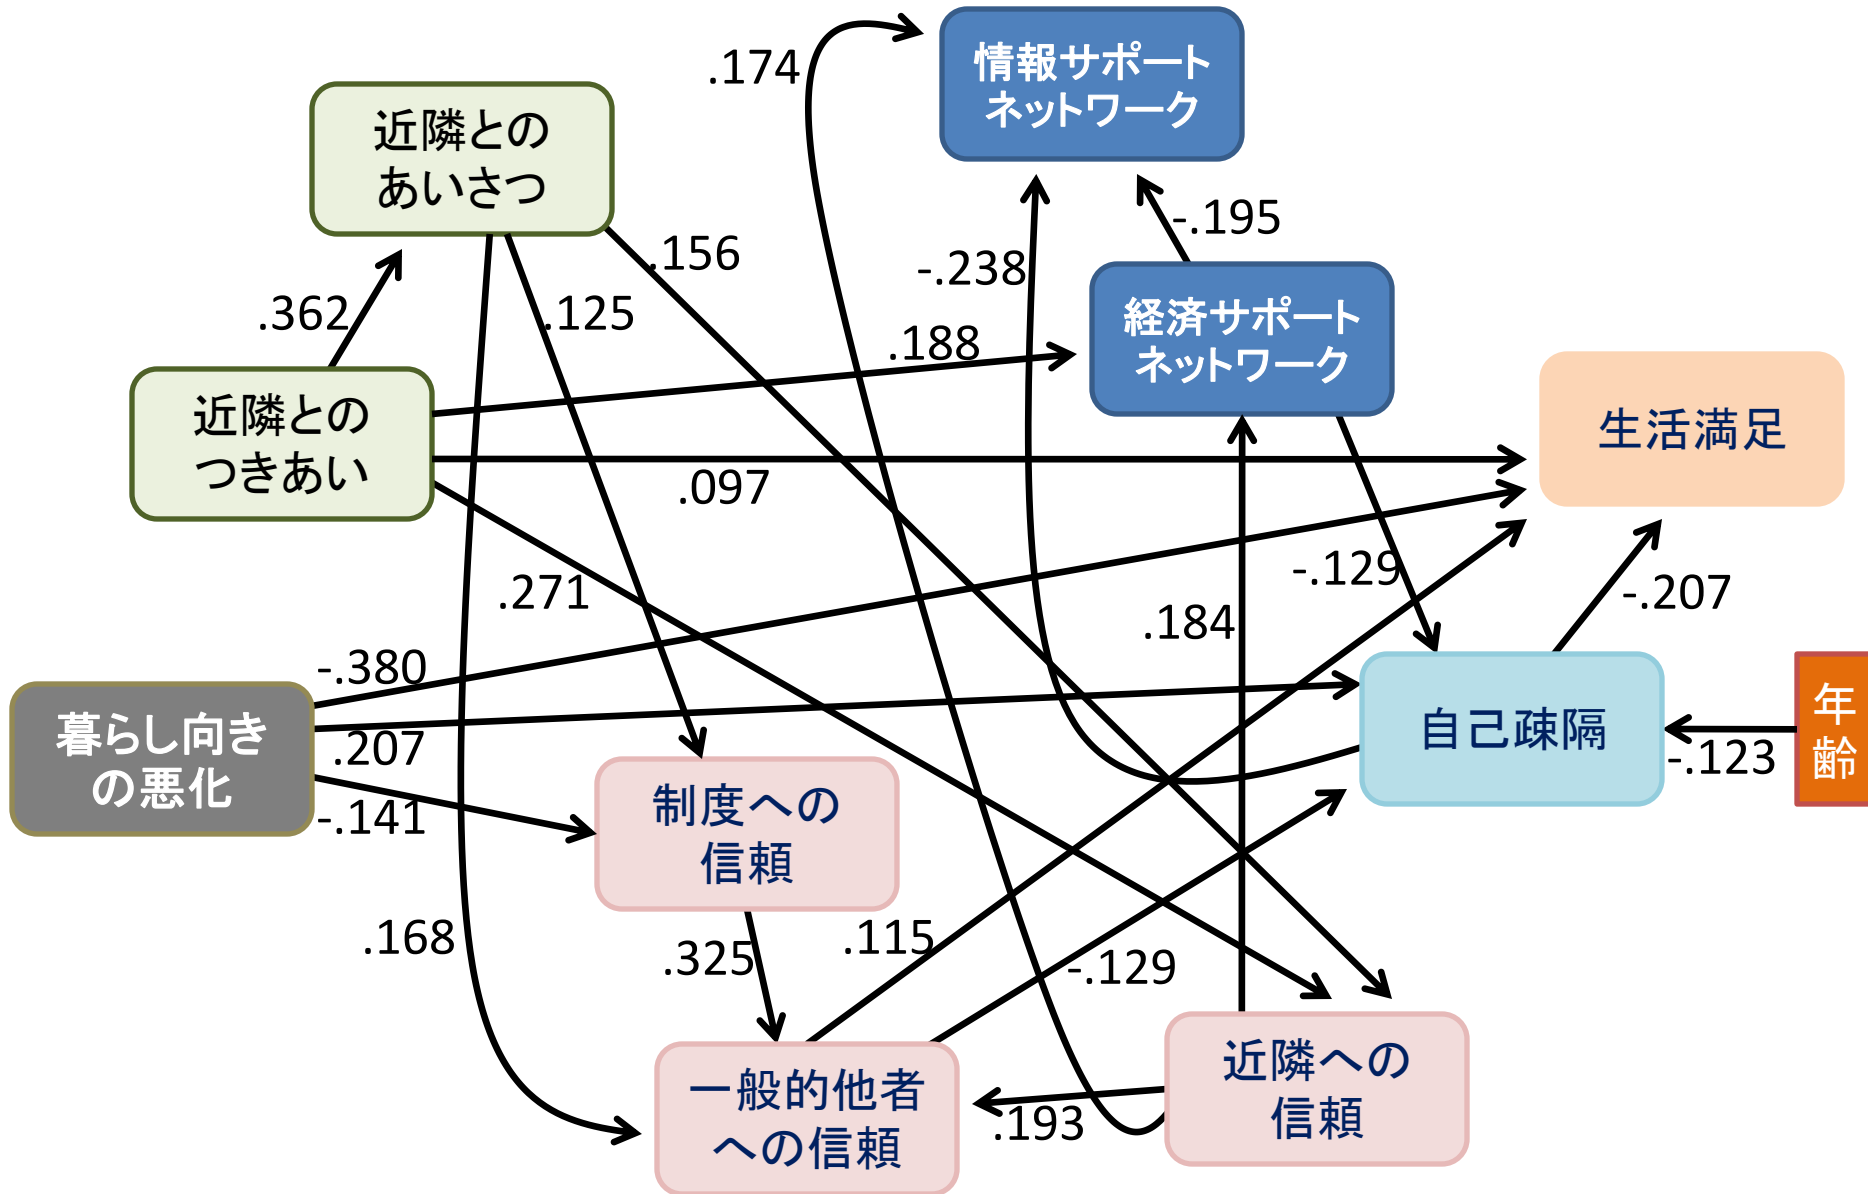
.174

情報サポートネットワーク

近隣とのあいさつ

.156

-.195

.125

-.238

.362

経済サポートネットワーク

.188

近隣とのつきあい

生活満足

.097

.271

-.129

-.207

.184

-.380

暮らし向きの悪化

.207

自己疎隔

年齢

-.123

-.141

制度への信頼

.168

.115

.325

-.129

一般的他者への信頼

近隣への信頼

.193